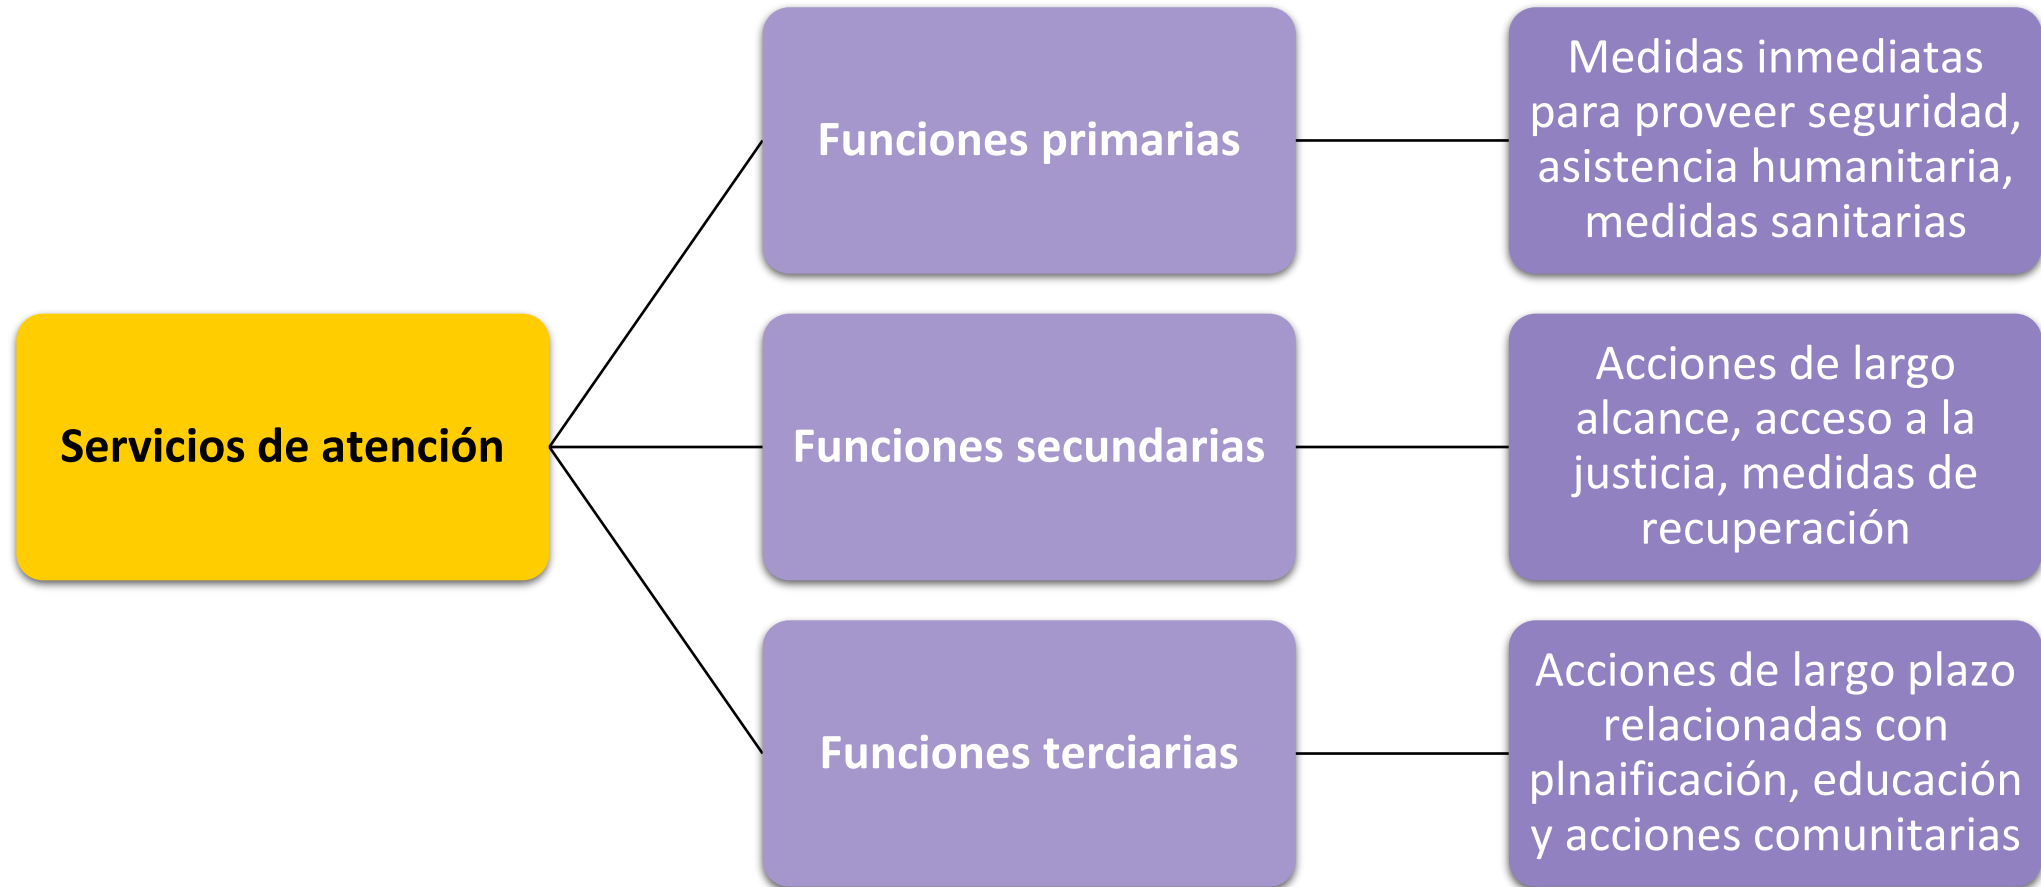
Servicios de atención

Funciones primarias

Medidas inmediatas para proveer seguridad, asistencia humanitaria, medidas sanitarias

Funciones secundarias

Acciones de largo alcance, acceso a la justicia, medidas de recuperación

Funciones terciarias

Acciones de largo plazo relacionadas con plnaificación, educación y acciones comunitarias